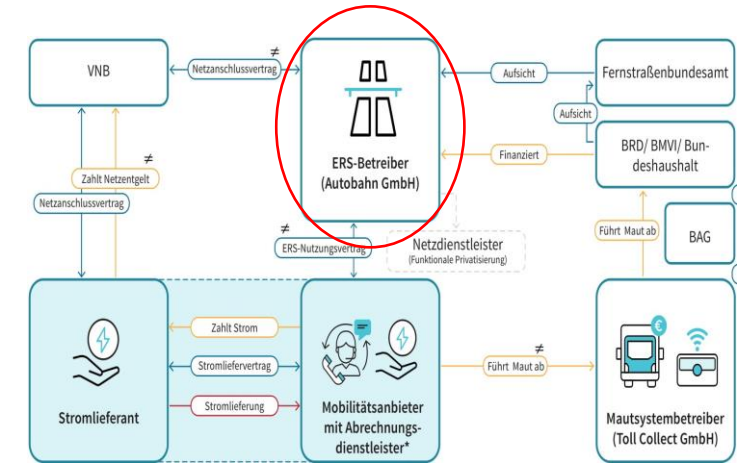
VNB

Netzanschlussvertrag

≠

ERS-Betreiber (Autobahn GmbH)

Aufsicht

Fernstraßenbundesamt

Aufsicht

BRD/ BMVI/ Bundeshaushalt

Finanziert

≠

Zahlt Netzentgelt

Netzanschlussvertrag

≠

ERS-Nutzungsvertrag

Netzdienstleister (Funktionale Privatisierung)

Führt Maut ab

BAG

Zahlt Strom

Stromliefervertrag

Stromlieferung

Stromlieferant

Mobilitätsanbieter mit Abrechnungsdienstleister*

≠

Führt Maut ab

Mautsystembetreiber (Toll Collect GmbH)